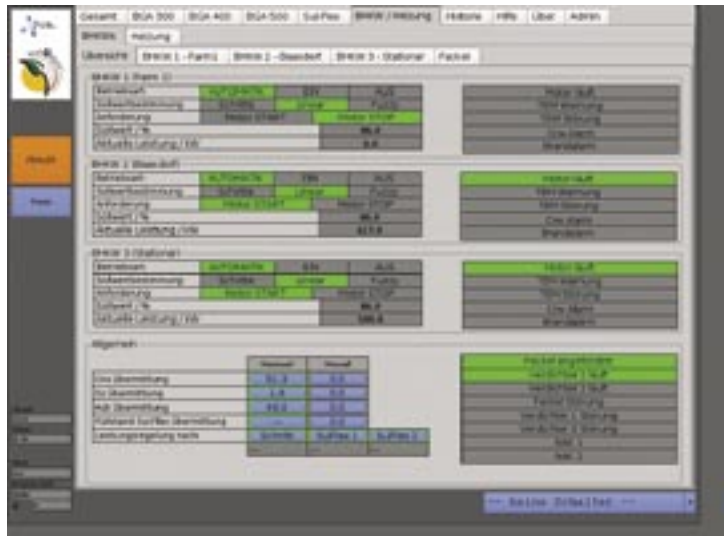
Gesamt | BGA 300 | BGA 400 | BGA 500 | SunFlex | BHKW / Heizung | Historie | Hilfe | Über | Admin

BHKWs | Heizung

Übersicht | BHKW 1 - Parm1 | BHKW 2 - Baasdorf | BHKW 3 - Stationär | Packet

BHKW 1 Parm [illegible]

| Betriebsart | AUTOMATIK | EIN | AUS |
|---|---|---|---|
| Sollwertbestimmung | Schiebe | Linear | Fuzzy |
| Anforderung | Motor START | | Motor STOP |
| Sollwert / % | | 00.0 | |
| Aktuelle Leistung / kW | | 0.0 | |

Motor läuft
TRH Warnung
TRH Störung
CH4 Alarm
Brandalarm

BHKW 2 (Baasdorf)

| Betriebsart | AUTOMATIK | EIN | AUS |
|---|---|---|---|
| Sollwertbestimmung | Schiebe | Linear | Fuzzy |
| Anforderung | Motor START | | Motor STOP |
| Sollwert / % | | 00.0 | |
| Aktuelle Leistung / kW | | 117.0 | |

Motor läuft
TRH Warnung
TRH Störung
CH4 Alarm
Brandalarm

BHKW 3 (Stationär)

| Betriebsart | AUTOMATIK | EIN | AUS |
|---|---|---|---|
| Sollwertbestimmung | Schiebe | Linear | Fuzzy |
| Anforderung | Motor START | | Motor STOP |
| Sollwert / % | | 00.0 | |
| Aktuelle Leistung / kW | | 100.0 | |

Motor läuft
TRH Warnung
TRH Störung
CH4 Alarm
Brandalarm

Allgemein

| | Istwert | Sollwert | |
|---|---|---|---|
| CH4 Übermittlung | 51.3 | 0.0 | |
| O2 Übermittlung | 1.8 | 0.0 | |
| H2S Übermittlung | 49.0 | 0.0 | |
| Füllstand SunFlex Übermittlung | --- | 0.0 | |
| Leistungsregelung nach | Schiebe | SunFlex 1 | SunFlex 2 |

Packet angefordert
Verdichter 1 läuft
Verdichter 2 läuft
Fackel Störung
Verdichter 1 Störung
Verdichter 2 Störung
NA 1
NA 2

--- Online Schaltet ---